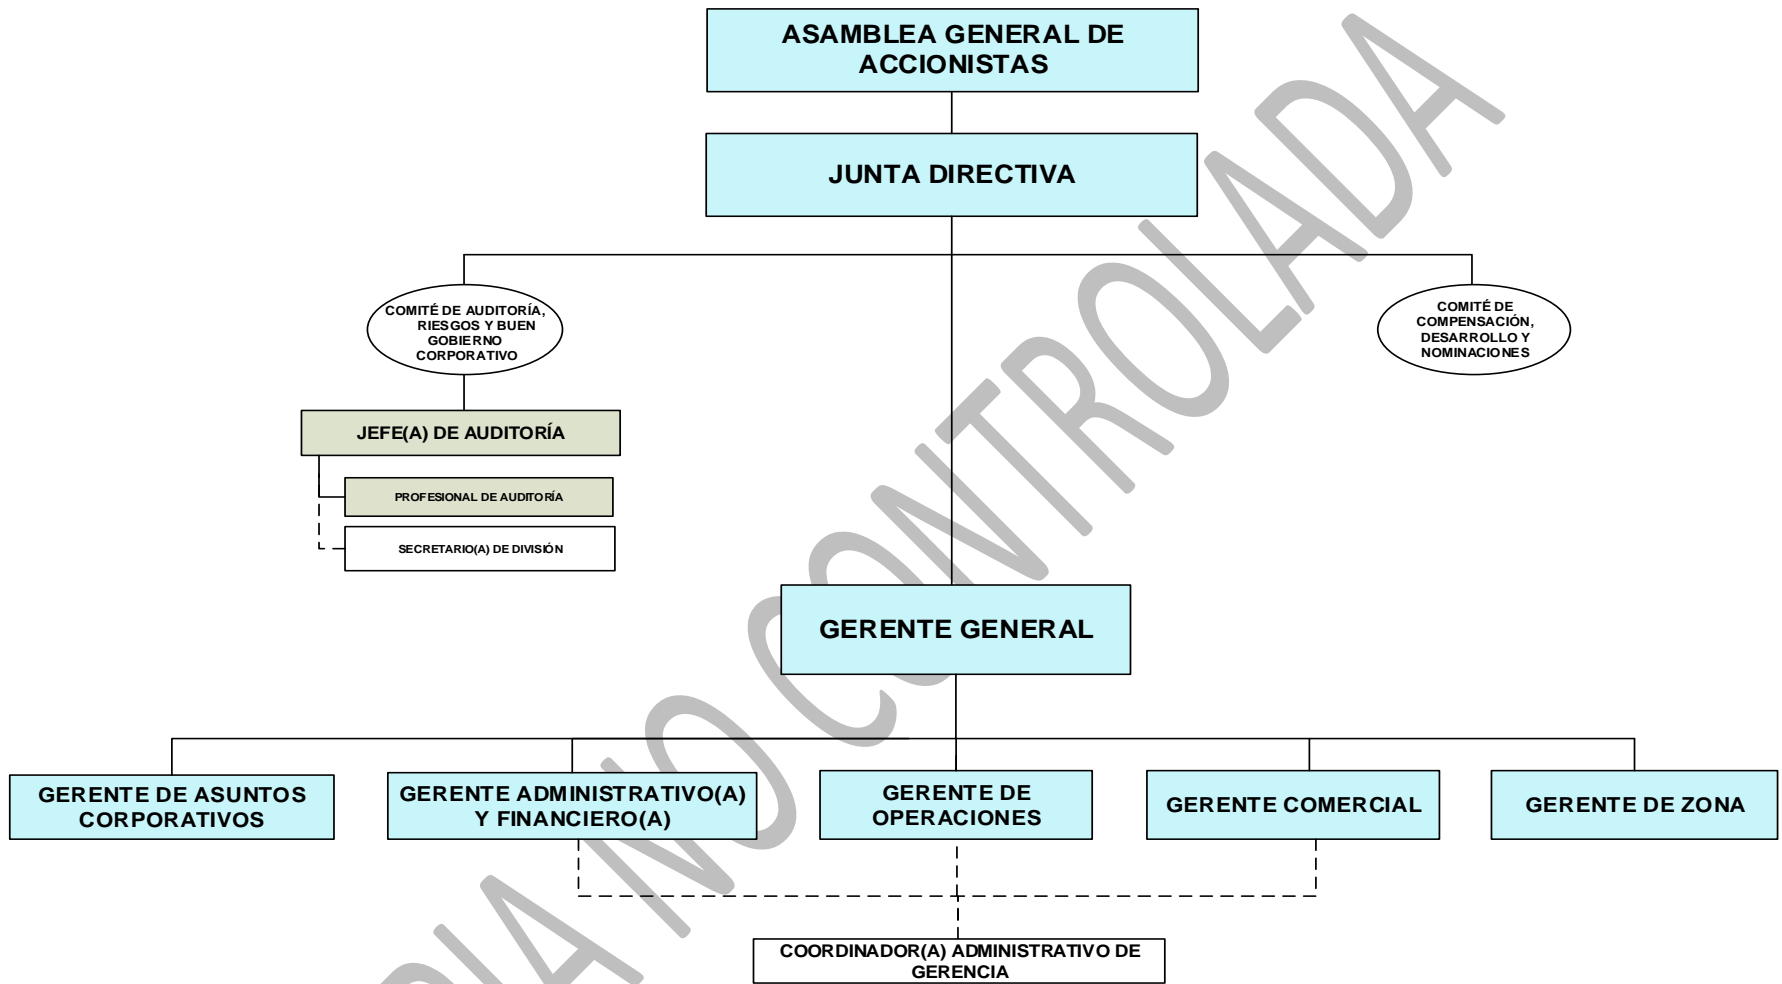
ASAMBLEA GENERAL DE ACCIONISTAS

JUNTA DIRECTIVA

COMITÉ DE AUDITORÍA, RIESGOS Y BUEN GOBIERNO CORPORATIVO

COMITÉ DE COMPENSACIÓN, DESARROLLO Y NOMINACIONES

JEFE(A) DE AUDITORÍA

PROFESIONAL DE AUDITORÍA

SECRETARIO(A) DE DIVISIÓN

GERENTE GENERAL

GERENTE DE ASUNTOS CORPORATIVOS

GERENTE ADMINISTRATIVO(A) Y FINANCIERO(A)

GERENTE DE OPERACIONES

GERENTE COMERCIAL

GERENTE DE ZONA

COORDINADOR(A) ADMINISTRATIVO DE GERENCIA

COPIA NO CONTROLADA